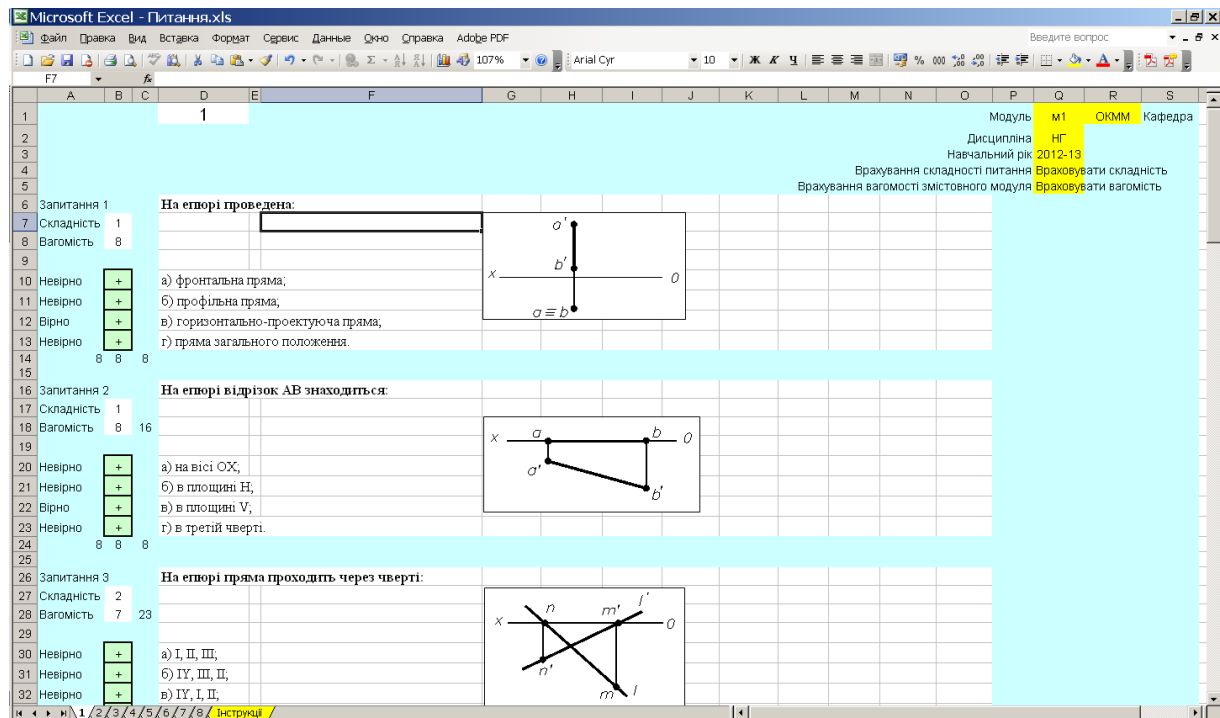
Microsoft Excel - Питання.xls

Файл Правка Вид Вставка Формат Сервис Данные Окно Справка Adobe PDF

Введите вопрос

107% Arial Cyr 10

F7 fx

| | A | B | C | D | E | F | G | H | I | J | K | L | M | N | O | P | Q | R | S |
|---|---|---|---|---|---|---|---|---|---|---|---|---|---|---|---|---|---|---|---|
| 1 | | | | 1 | | | | | | | | | | | | Модуль | м1 | ОКММ | Кафедра |
| 2 | | | | | | | | | | | | | | | | Дисципліна | НГ | | |
| 3 | | | | | | | | | | | | | | | | Навчальний рік | 2012-13 | | |
| 4 | | | | | | | | | | | | | | | | Врахування складності питання | Враховувати складність | | |
| 5 | | | | | | | | | | | | | | | | Врахування вагомості змістовного модуля | Враховувати вагомість | | |
| 6 | Запитання 1 | | | На епюрі проведена: | | | | | | | | | | | | | | | |
| 7 | Складність | 1 | | | | | | | | | | | | | | | | | |
| 8 | Вагомість | 8 | | | | | | | | | | | | | | | | | |
| 9 | | | | | | | | | | | | | | | | | | | |
| 10 | Невірно | + | | а) фронтальна пряма; | | | | | | | | | | | | | | | |
| 11 | Невірно | + | | б) профільна пряма; | | | | | | | | | | | | | | | |
| 12 | Вірно | + | | в) горизонтально-проектуюча пряма; | | | | | | | | | | | | | | | |
| 13 | Невірно | + | | г) пряма загального положення. | | | | | | | | | | | | | | | |
| 14 | 8 | 8 | 8 | | | | | | | | | | | | | | | | |
| 15 | | | | | | | | | | | | | | | | | | | |
| 16 | Запитання 2 | | | На епюрі відрізок АВ знаходиться: | | | | | | | | | | | | | | | |
| 17 | Складність | 1 | | | | | | | | | | | | | | | | | |
| 18 | Вагомість | 8 | 16 | | | | | | | | | | | | | | | | |
| 19 | | | | | | | | | | | | | | | | | | | |
| 20 | Невірно | + | | а) на вісі ОХ; | | | | | | | | | | | | | | | |
| 21 | Невірно | + | | б) в площині Н, | | | | | | | | | | | | | | | |
| 22 | Вірно | + | | в) в площині V, | | | | | | | | | | | | | | | |
| 23 | Невірно | + | | г) в третій чверті. | | | | | | | | | | | | | | | |
| 24 | 8 | 8 | 8 | | | | | | | | | | | | | | | | |
| 25 | | | | | | | | | | | | | | | | | | | |
| 26 | Запитання 3 | | | На епюрі пряма проходить через чверті: | | | | | | | | | | | | | | | |
| 27 | Складність | 2 | | | | | | | | | | | | | | | | | |
| 28 | Вагомість | 7 | 23 | | | | | | | | | | | | | | | | |
| 29 | | | | | | | | | | | | | | | | | | | |
| 30 | Невірно | + | | а) I, II, III; | | | | | | | | | | | | | | | |
| 31 | Невірно | + | | б) IY, III, II; | | | | | | | | | | | | | | | |
| 32 | Невірно | + | | в) IY, I, II; | | | | | | | | | | | | | | | |

$a'$ $b'$ $x$ $0$ $a \equiv b$

$x$ $a$ $b$ $0$ $a'$ $b'$

$x$ $n$ $m'$ $l'$ $0$ $n'$ $m$ $l$

1 / 2 / 3 / 4 / 5 / 6 / 7 / 8 / Інструкції /